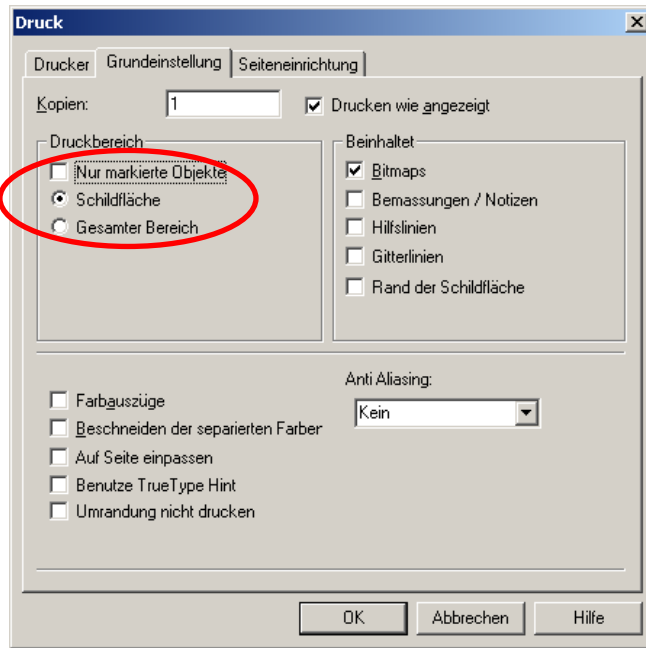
Druck

Drucker | Grundeinstellung | Seiteneinrichtung

Kopien: 1

Drucken wie angezeigt

Druckbereich
Nur markierte Objekte
Schildfläche
Gesamter Bereich

Beinhaltet
Bitmaps
Bemassungen / Notizen
Hilfslinien
Gitterlinien
Rand der Schildfläche

Anti Aliasing:
Kein

Farbauszüge
Beschneiden der separierten Farber
Auf Seite einpassen
Benutze TrueType Hint
Umrandung nicht drucken

OK | Abbrechen | Hilfe